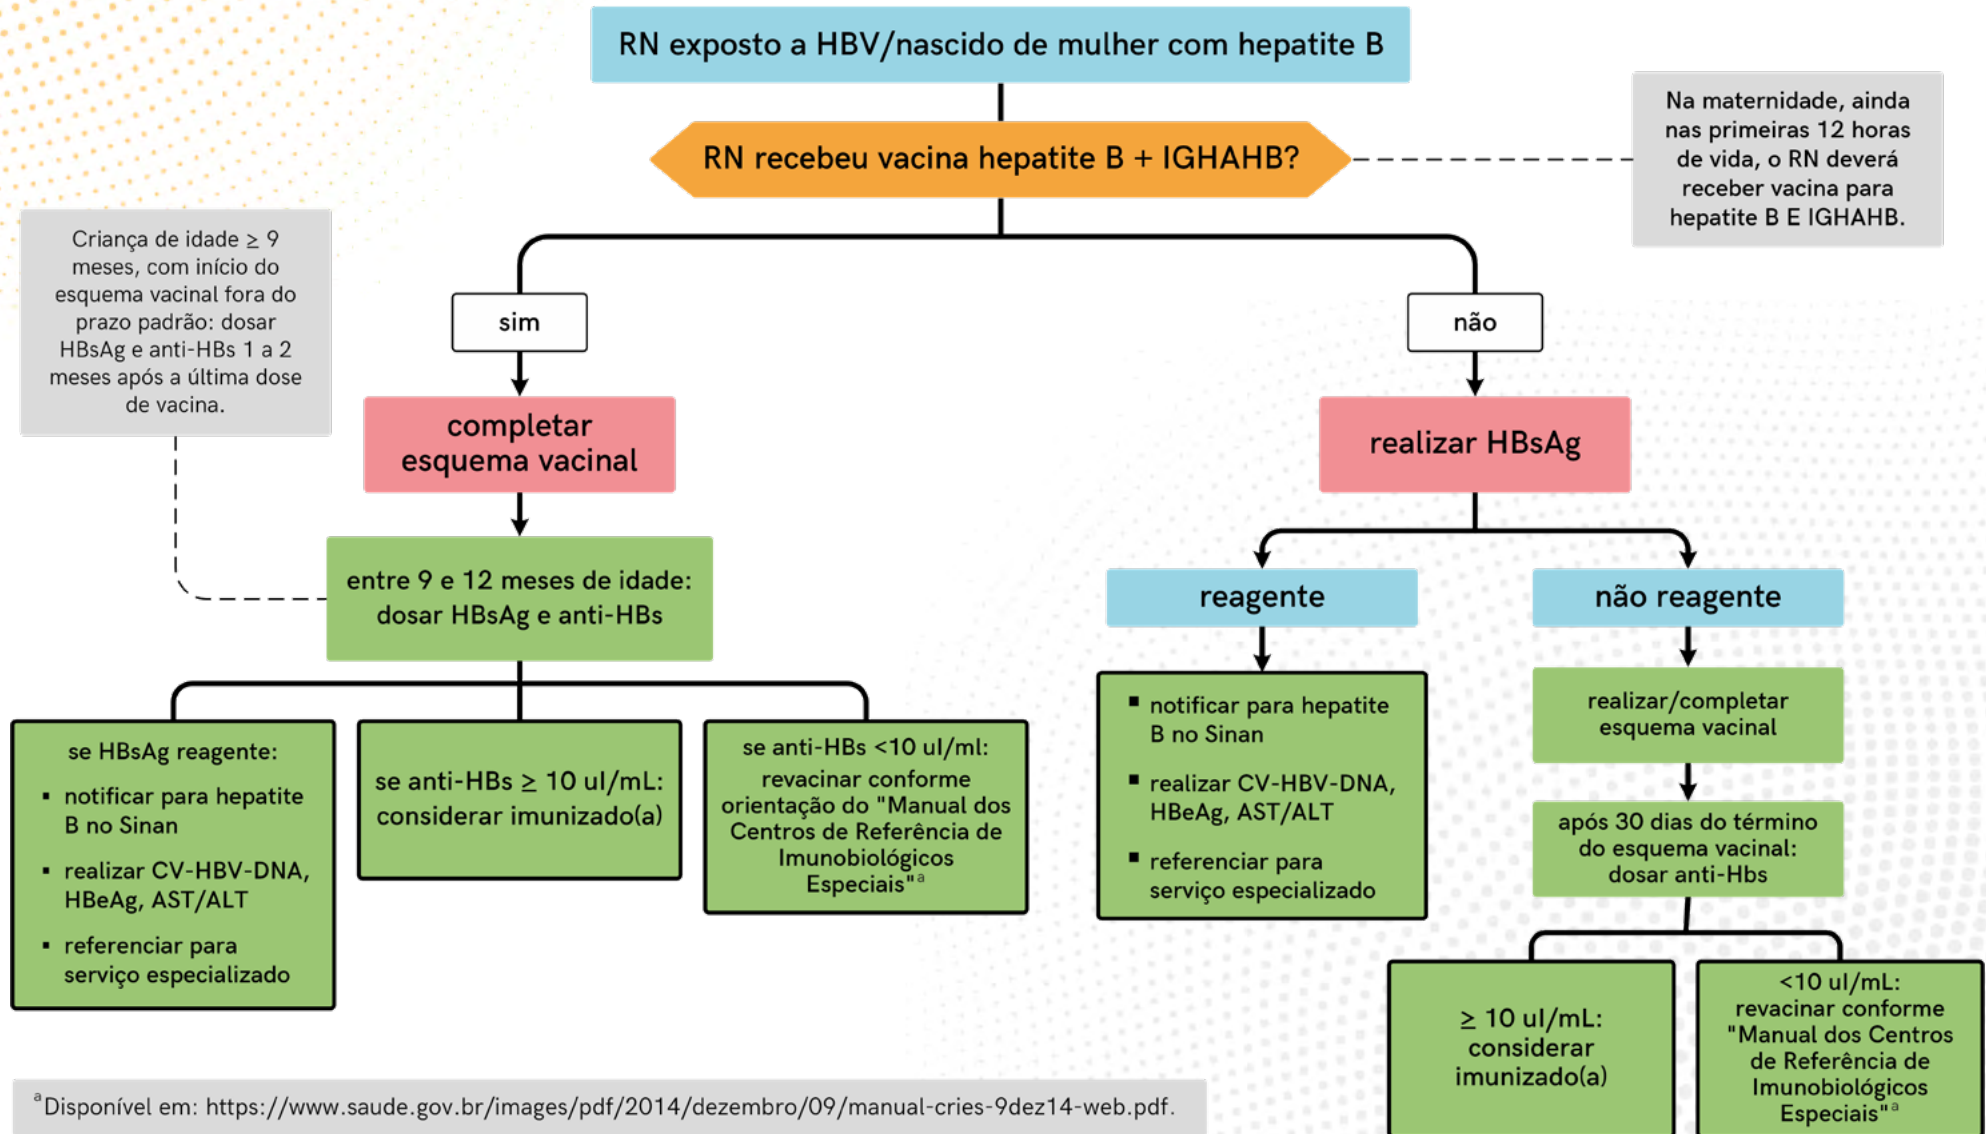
RN exposto a HBV/nascido de mulher com hepatite B

RN recebeu vacina hepatite B + IGHAHB?

Na maternidade, ainda nas primeiras 12 horas de vida, o RN deverá receber vacina para hepatite B E IGHAHB.

Criança de idade ≥ 9 meses, com início do esquema vacinal fora do prazo padrão: dosar HBsAg e anti-HBs 1 a 2 meses após a última dose de vacina.

sim

não

completar esquema vacinal

realizar HBsAg

entre 9 e 12 meses de idade: dosar HBsAg e anti-HBs

reagente

não reagente

se HBsAg reagente:
▪ notificar para hepatite B no Sinan
▪ realizar CV-HBV-DNA, HBeAg, AST/ALT
▪ referenciar para serviço especializado

se anti-HBs ≥ 10 ul/mL: considerar imunizado(a)

se anti-HBs <10 ul/ml: revacinar conforme orientação do "Manual dos Centros de Referência de Imunobiológicos Especiais"$^a$

▪ notificar para hepatite B no Sinan
▪ realizar CV-HBV-DNA, HBeAg, AST/ALT
▪ referenciar para serviço especializado

realizar/completar esquema vacinal

após 30 dias do término do esquema vacinal: dosar anti-Hbs

≥ 10 ul/mL: considerar imunizado(a)

<10 ul/mL: revacinar conforme "Manual dos Centros de Referência de Imunobiológicos Especiais"$^a$

$^a$Disponível em: https://www.saude.gov.br/images/pdf/2014/dezembro/09/manual-cries-9dez14-web.pdf.